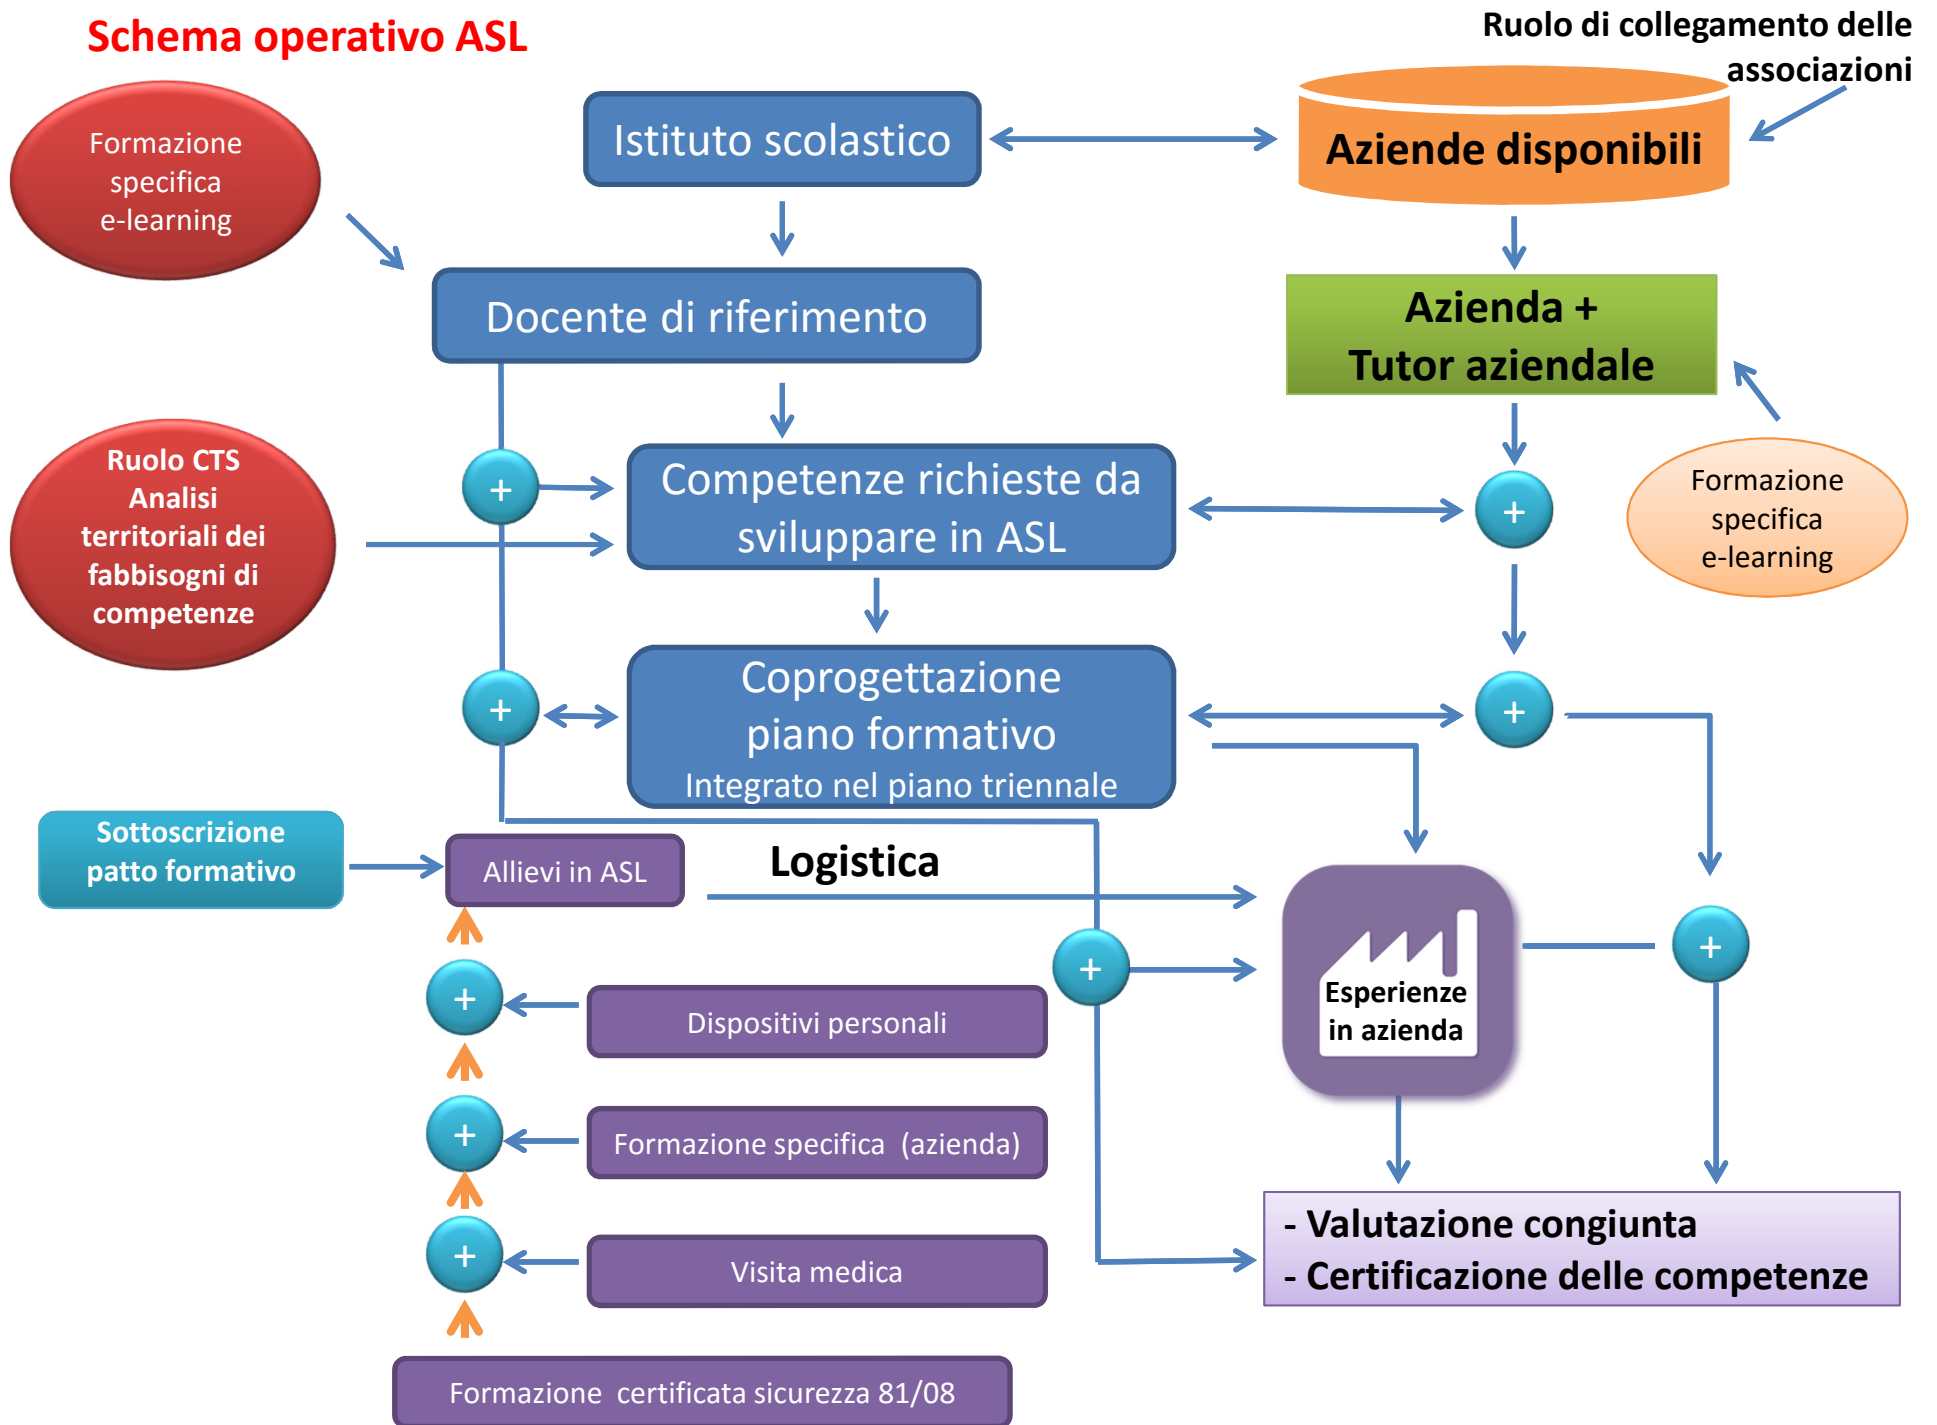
Schema operativo ASL

Ruolo di collegamento delle associazioni

Formazione specifica e-learning

Istituto scolastico

Aziende disponibili

Docente di riferimento

Azienda + Tutor aziendale

Ruolo CTS Analisi territoriali dei fabbisogni di competenze

+

Competenze richieste da sviluppare in ASL

+

Formazione specifica e-learning

+

Coprogettazione piano formativo
Integrato nel piano triennale

+

Sottoscrizione patto formativo

Allievi in ASL

Logistica

+

+

Dispositivi personali

Esperienze in azienda

+

+

Formazione specifica (azienda)

+

Visita medica

- Valutazione congiunta
- Certificazione delle competenze

Formazione certificata sicurezza 81/08